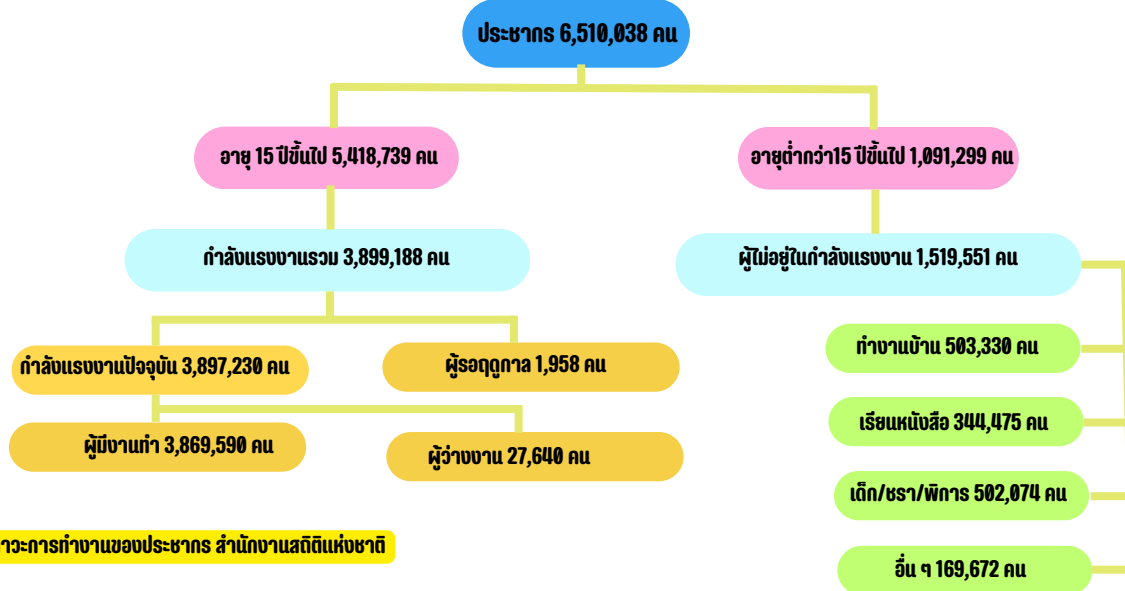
ประชากร 6,510,038 คน

อายุ 15 ปีขึ้นไป 5,418,739 คน

อายุต่ำกว่า15 ปีขึ้นไป 1,091,299 คน

กำลังแรงงานรวม 3,899,188 คน

ผู้ไม่อยู่ในกำลังแรงงาน 1,519,551 คน

กำลังแรงงานปัจจุบัน 3,897,230 คน

ผู้รอฤดูกาล 1,958 คน

ทำงานบ้าน 503,330 คน

ผู้มีงานทำ 3,869,590 คน

ผู้ว่างงาน 27,640 คน

เรียนหนังสือ 344,475 คน

เด็ก/ชรา/พิการ 502,074 คน

าวะการทำงานของประชากร สำนักงานสถิติแห่งชาติ

อื่น ๆ 169,672 คน